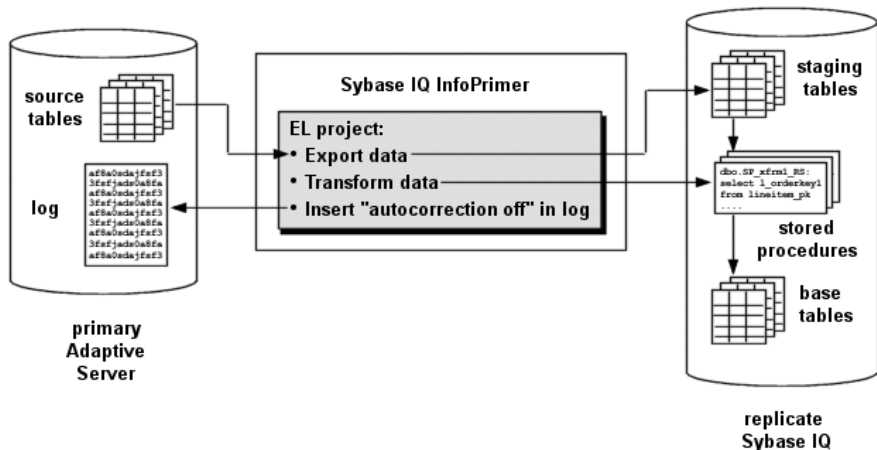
source tables

log

af8a0sdajfsf3
3fsfjads0a8fa
af8a0sdajfsf3
3fsfjads0a8fa
af8a0sdajfsf3
3fsfjads0a8fa
af8a0sdajfsf3
3fsfjads0a8fa
af8a0sdajfsf3

primary Adaptive Server

Sybase IQ InfoPrimer

EL project:
• Export data
• Transform data
• Insert "autocorrection off" in log

staging tables

dbo.SP_xfrm1_RS:
select l_orderkey1
from lineitem_pk
....

stored procedures

base tables

replicate Sybase IQ